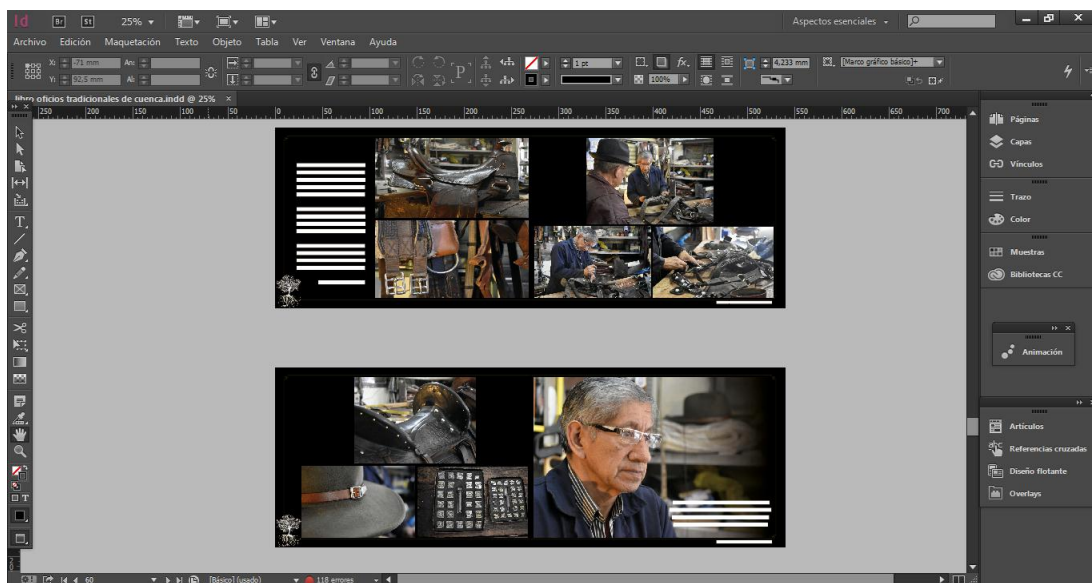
Id Br St 25%

Aspectos esenciales

Archivo Edición Maquetación Texto Objeto Tabla Ver Ventana Ayuda

X: -71 mm
Y: 92,5 mm
An:
Al:
1 pt
100%
4,233 mm
[Marco gráfico básico]+

libro oficios tradicionales de cuenca.indd @ 25% ×

250 200 150 100 50 0 50 100 150 200 250 300 350 400 450 500 550 600 650 700

Páginas
Capas
Vínculos
Trazo
Color
Muestras
Bibliotecas CC
Animación
Artículos
Referencias cruzadas
Diseño flotante
Overlays

60 [Básico] (usado) 118 errores